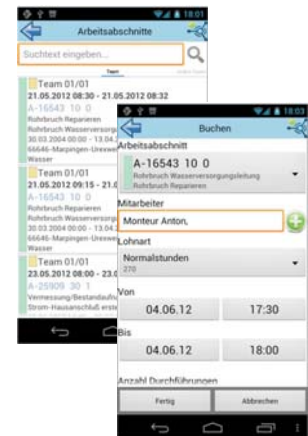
18:01
Arbeitsabschnitte
Suchtext eingeben...
Team
Team 01/01
21.05.2012 08:30 - 21.05.2012 08:32
A-16543 10 0
Rohrbruch Reparieren
Rohrbruch Wasserversorgung
30.03.2004 00:00 - 13.04.
66646-Marpingen-Urexwe
Wasser
Team 01/01
21.05.2012 09:15 - 21.0
A-16543 10 0
Rohrbruch Reparieren
Rohrbruch Wasserversorg
30.03.2004 00:00 - 13.04.
66646-Marpingen-Urexwe
Wasser
Team 01/01
23.05.2012 08:00 - 23.0
A-25909 30 1
Vermessung/Bestandaufn
Strom-Hausanschluß erst

18:03
Buchen
Arbeitsabschnitt
A-16543 10 0
Rohrbruch Wasserversorgungsleitung
Rohrbruch Reparieren
Mitarbeiter
Monteur Anton,
Lohnart
Normalstunden
370
Von
04.06.12
17:30
Bis
04.06.12
18:00
Anzahl Durchführungen
Fertig
Abbrechen